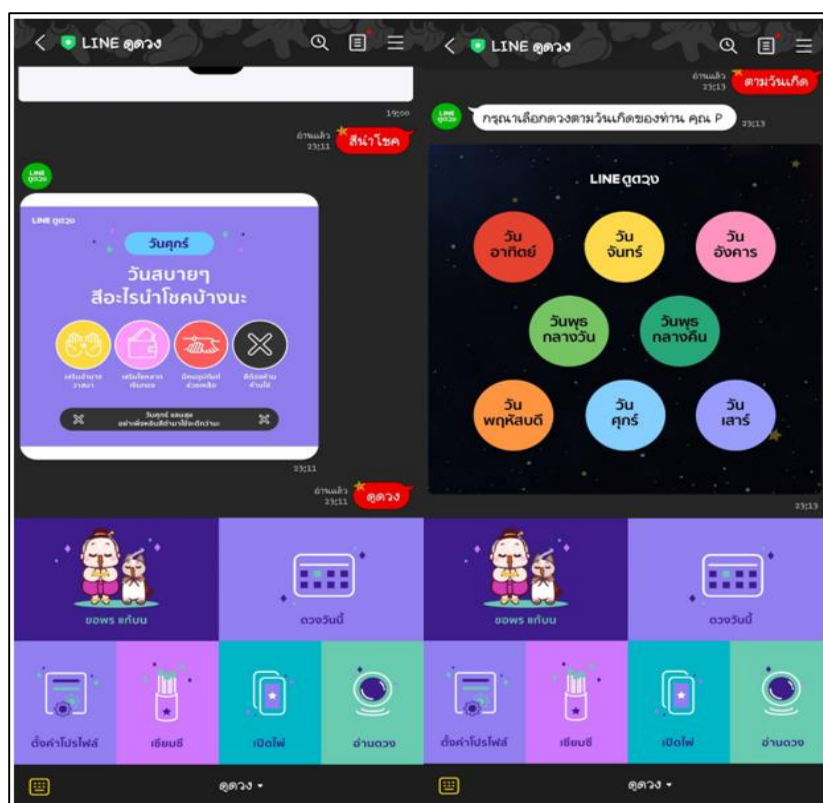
LINE ดูดวง

19:00

อ่านแล้ว 23:11

สีนำโชค

LINE ดูดวง

วันศุกร์

วันสบายๆ สีอะไรนำโชคบ้างนะ

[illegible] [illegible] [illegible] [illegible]

วันศุกร์ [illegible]

23:11

อ่านแล้ว 23:11

ดูดวง

ขอพร แก้บน

ดวงวันนี้

ตั้งค่าโปรไฟล์

เซียมซี

เปิดไพ่

อ่านดวง

ดูดวง

LINE ดูดวง

อ่านแล้ว 23:13

ตามวันเกิด

กรุณาเลือกดวงตามวันเกิดของท่าน คุณ P

23:13

LINE ดูดวง

วัน อาทิตย์

วัน จันทร์

วัน อังคาร

วันพุธ กลางวัน

วันพุธ กลางคืน

วัน พฤหัสบดี

วัน ศุกร์

วัน เสาร์

23:13

ขอพร แก้บน

ดวงวันนี้

ตั้งค่าโปรไฟล์

เซียมซี

เปิดไพ่

อ่านดวง

ดูดวง